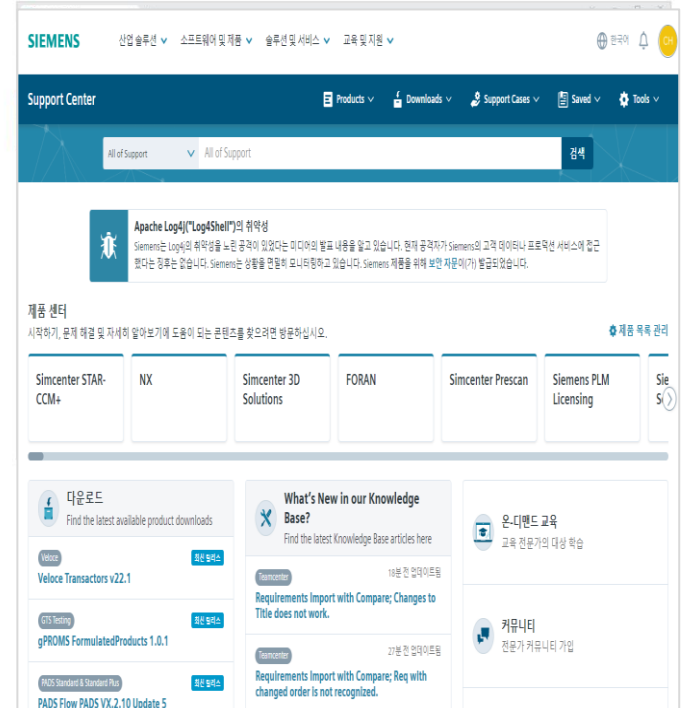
SIEMENS 산업 솔루션 소프트웨어 및 제품 솔루션 및 서비스 교육 및 지원 한국어 CH

Support Center Products Downloads Support Cases Saved Tools

All of Support All of Support 검색

Apache Log4J("Log4Shell")의 취약성
Siemens는 Log4j의 취약성을 노린 공격이 있었다는 미디어의 발표 내용을 알고 있습니다. 현재 공격자가 Siemens의 고객 데이터나 프로덕션 서비스에 접근했다는 징후는 없습니다. Siemens는 상황을 면밀히 모니터링하고 있습니다. Siemens 제품을 위해 보안 자문이(가) 발급되었습니다.

제품 센터
시작하기, 문제 해결 및 자세히 알아보기에 도움이 되는 콘텐츠를 찾으려면 방문하십시오.
제품 목록 관리

Simcenter STAR-CCM+
NX
Simcenter 3D Solutions
FORAN
Simcenter Prescan
Siemens PLM Licensing
Sie S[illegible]

다운로드
Find the latest available product downloads

Veloce 최신 릴리스
Veloce Transactors v22.1

GTS Testing 최신 릴리스
gPROMS FormulatedProducts 1.0.1

PADS Standard & Standard Plus 최신 릴리스
PADS Flow PADS VX.2.10 Update 5

What's New in our Knowledge Base?
Find the latest Knowledge Base articles here

Teamcenter 18분 전 업데이트됨
Requirements Import with Compare; Changes to Title does not work.

Teamcenter 27분 전 업데이트됨
Requirements Import with Compare; Req with changed order is not recognized.

온-디맨드 교육
교육 전문가의 대상 학습

커뮤니티
전문가 커뮤니티 가입